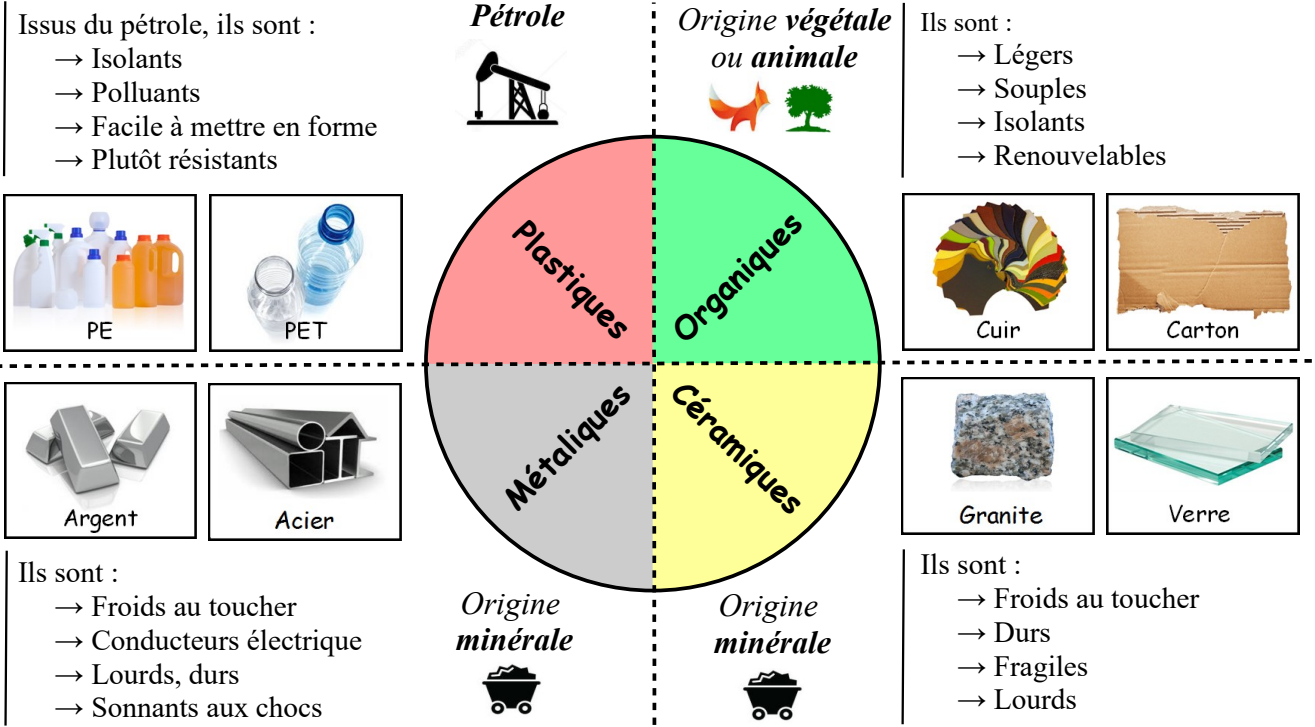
Issus du pétrole, ils sont :
→ Isolants
→ Polluants
→ Facile à mettre en forme
→ Plutôt résistants

Pétrole

Origine végétale ou animale

Ils sont :
→ Légers
→ Souples
→ Isolants
→ Renouvelables

PE

PET

Plastiques

Organiques

Cuir

Carton

Argent

Acier

Métaliques

Céramiques

Granite

Verre

Ils sont :
→ Froids au toucher
→ Conducteurs électrique
→ Lourds, durs
→ Sonnants aux chocs

Origine minérale

Origine minérale

Ils sont :
→ Froids au toucher
→ Durs
→ Fragiles
→ Lourds